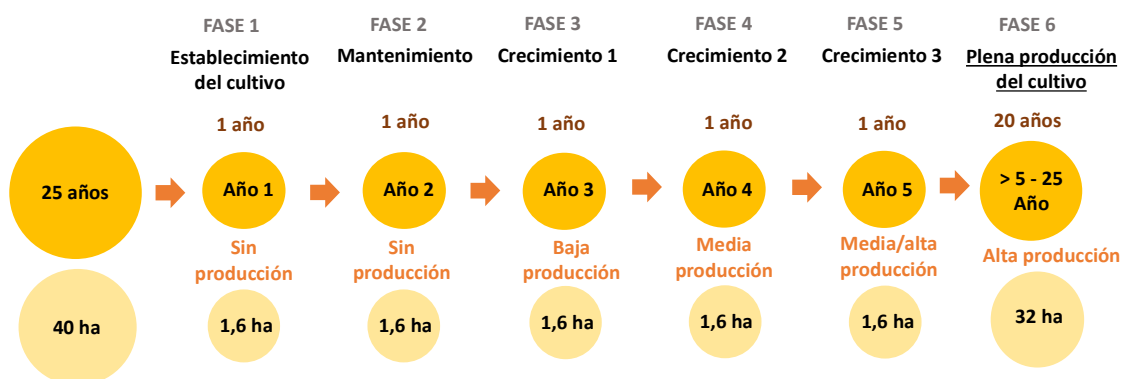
25 años

40 ha

FASE 1
Establecimiento del cultivo
1 año
Año 1
Sin producción
1,6 ha

FASE 2
Mantenimiento
1 año
Año 2
Sin producción
1,6 ha

FASE 3
Crecimiento 1
1 año
Año 3
Baja producción
1,6 ha

FASE 4
Crecimiento 2
1 año
Año 4
Media producción
1,6 ha

FASE 5
Crecimiento 3
1 año
Año 5
Media/alta producción
1,6 ha

FASE 6
Plena producción del cultivo
20 años
> 5 - 25 Año
Alta producción
32 ha